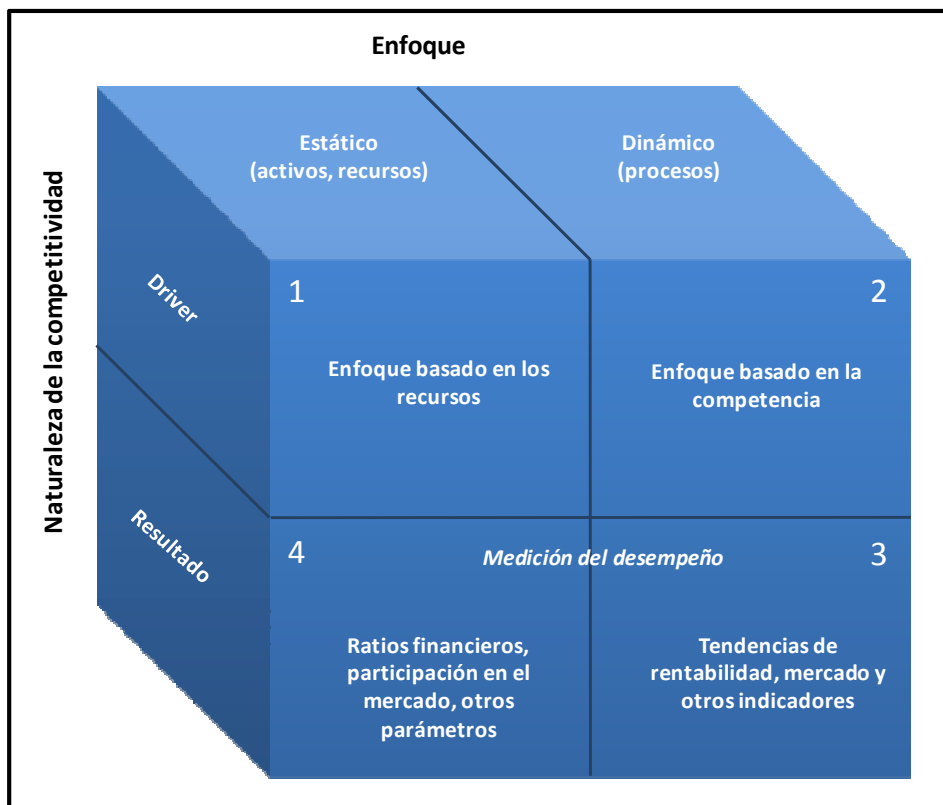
Enfoque

Naturaleza de la competitividad

Estático (activos, recursos)

Dinámico (procesos)

Driver

Resultado

1

Enfoque basado en los recursos

2

Enfoque basado en la competencia

4

Medición del desempeño

3

Ratios financieros, participación en el mercado, otros parámetros

Tendencias de rentabilidad, mercado y otros indicadores